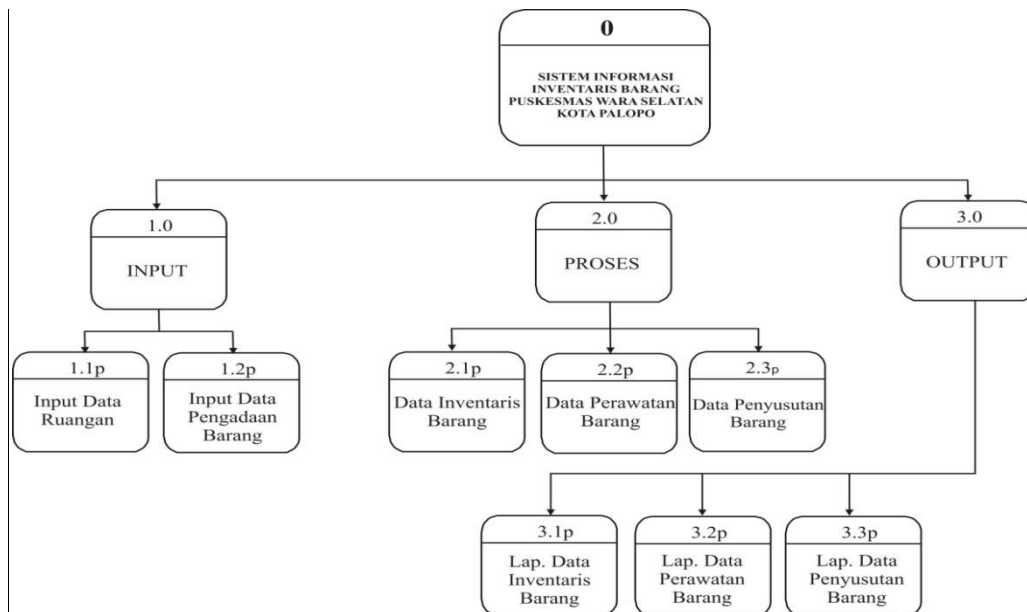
0

SISTEM INFORMASI INVENTARIS BARANG PUSKESMAS WARA SELATAN KOTA PALOPO

1.0

INPUT

2.0

PROSES

3.0

OUTPUT

1.1p

Input Data Ruangan

1.2p

Input Data Pengadaan Barang

2.1p

Data Inventaris Barang

2.2p

Data Perawatan Barang

2.3p

Data Penyusutan Barang

3.1p

Lap. Data Inventaris Barang

3.2p

Lap. Data Perawatan Barang

3.3p

Lap. Data Penyusutan Barang